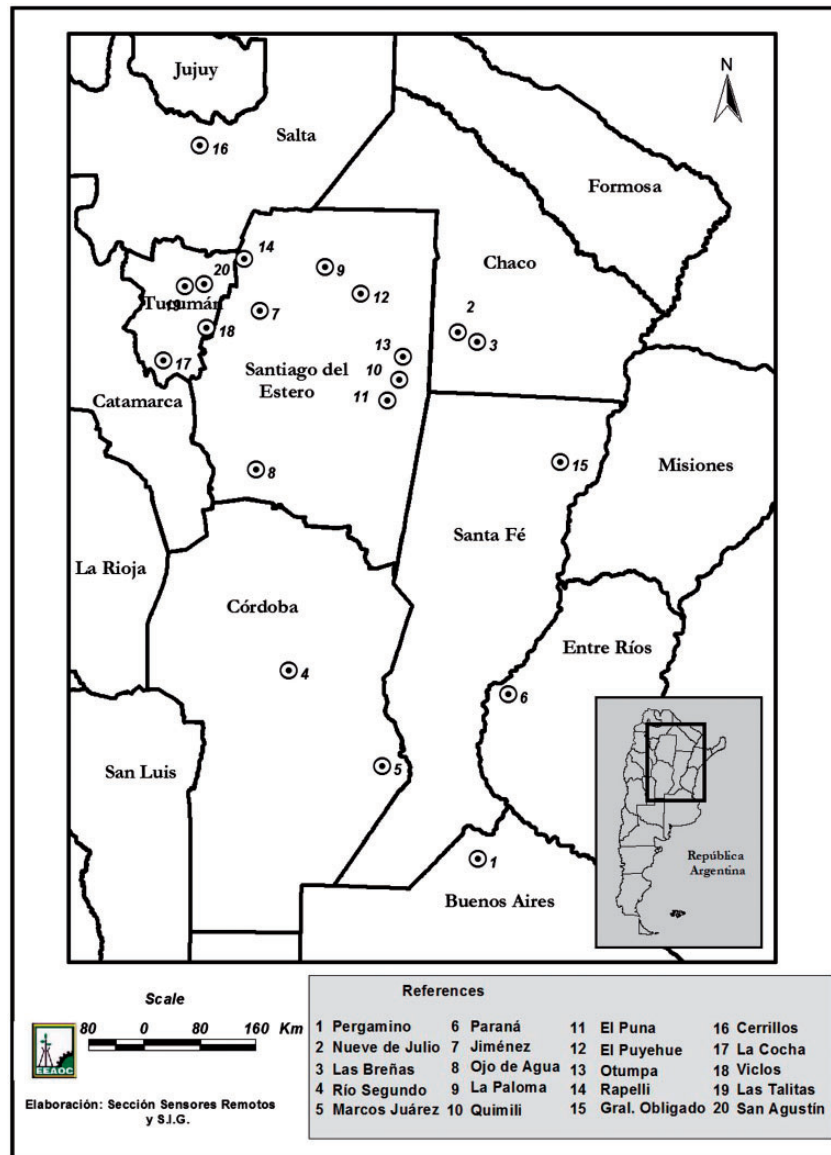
N

Jujuy

16

Salta

Formosa

14

20

9

Chaco

Tucumán

7

12

2

18

3

13

17

10

Santiago del Estero

11

Catamarca

8

15

Misiones

Santa Fé

La Rioja

Córdoba

Entre Ríos

4

6

San Luis

5

1

República Argentina

Buenos Aires

Scale

80 0 80 160 Km

EEAOC

Elaboración: Sección Sensores Remotos y SJ.G.

References

| | | | |
|---|---|---|---|
| 1 Pergamino | 6 Paraná | 11 El Puna | 16 Cerrillos |
| 2 Nueve de Julio | 7 Jiménez | 12 El Puyehue | 17 La Cocha |
| 3 Las Breñas | 8 Ojo de Agua | 13 Otumpa | 18 Viclos |
| 4 Río Segundo | 9 La Paloma | 14 Rapelli | 19 Las Talitas |
| 5 Marcos Juárez | 10 Quimili | 15 Gral. Obligado | 20 San Agustín |